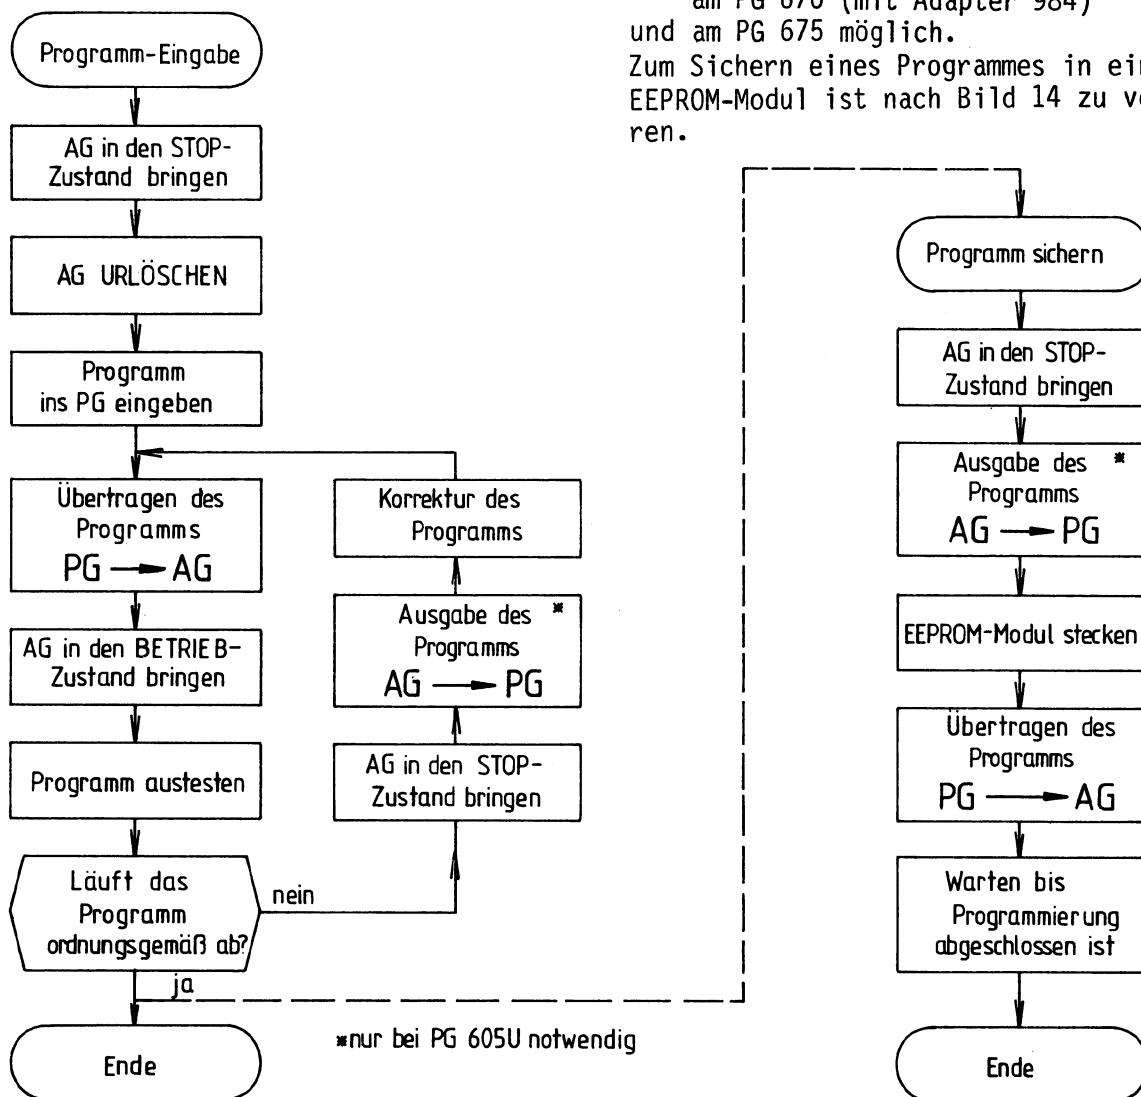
am PG 670 (mit Adapter 984) und am PG 675 möglich.
Zum Sichern eines Programmes in ein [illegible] EEPROM-Modul ist nach Bild 14 zu ve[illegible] ren.

Programm-Eingabe

AG in den STOP-Zustand bringen

AG URLÖSCHEN

Programm ins PG eingeben

Übertragen des Programms PG ⟶ AG

AG in den BETRIEB-Zustand bringen

Programm austesten

Läuft das Programm ordnungsgemäß ab?

nein

ja

Ende

Korrektur des Programms

Ausgabe des Programms * AG ⟶ PG

AG in den STOP-Zustand bringen

*nur bei PG 605U notwendig

Programm sichern

AG in den STOP-Zustand bringen

Ausgabe des * Programms AG ⟶ PG

EEPROM-Modul stecken

Übertragen des Programms PG ⟶ AG

Warten bis Programmierung abgeschlossen ist

Ende